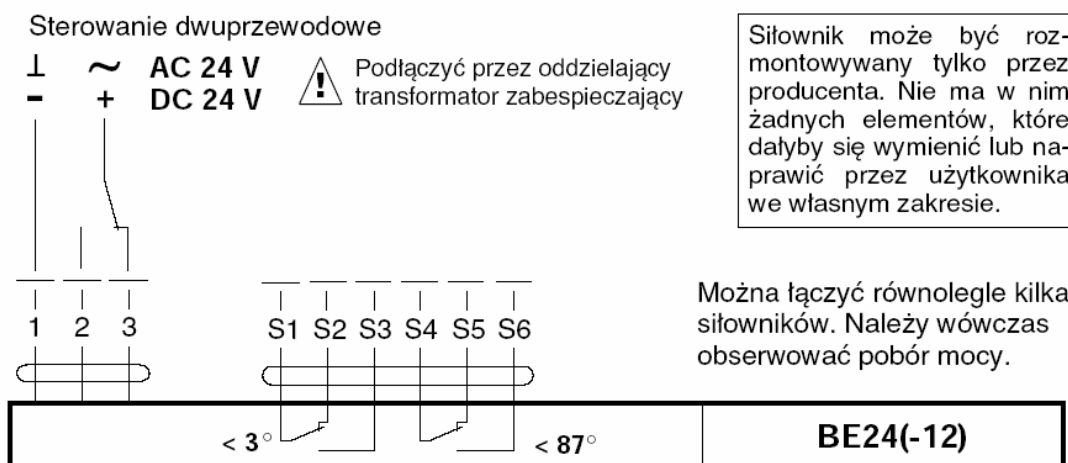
Sterowanie dwuprzewodowe

⊥ ~ AC 24 V
- + DC 24 V

Podłączyć przez oddzielający transformator zabespieczający

Siłownik może być rozmontowywany tylko przez producenta. Nie ma w nim żadnych elementów, które dałyby się wymienić lub naprawić przez użytkownika we własnym zakresie.

1 2 3

S1 S2 S3 S4 S5 S6

Można łączyć równolegle kilka siłowników. Należy wówczas obserwować pobór mocy.

< 3°

< 87°

BE24(-12)